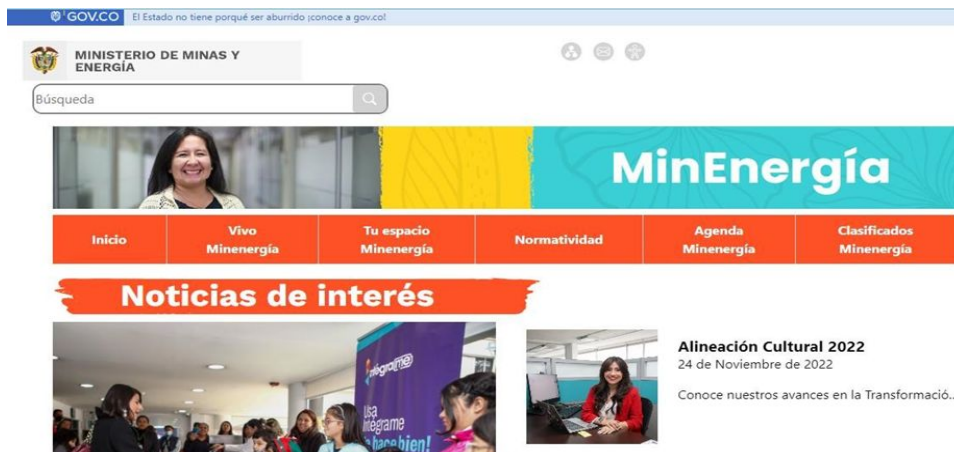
GOV.CO El Estado no tiene porqué ser aburrido ¡conoce a gov.co!

MINISTERIO DE MINAS Y ENERGÍA

Búsqueda

MinEnergía

Inicio | Vivo Minenergía | Tu espacio Minenergía | Normatividad | Agenda Minenergía | Clasificados Minenergía

Noticias de interés

integrame
Usa integrame
hace bien!

Alineación Cultural 2022
24 de Noviembre de 2022

Conoce nuestros avances en la Transformació...